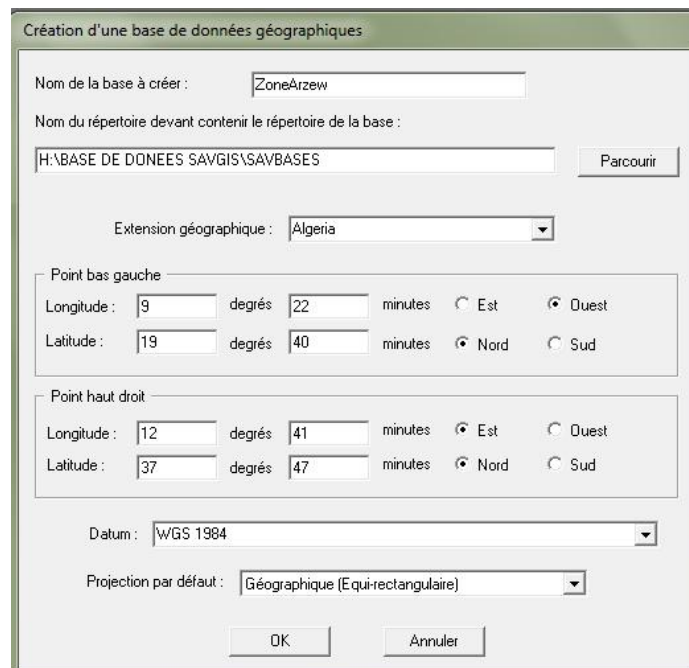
Création d'une base de données géographiques

Nom de la base à créer : ZoneArzew

Nom du répertoire devant contenir le répertoire de la base :

H:\BASE DE DONEES SAVGIS\SAVBASES

Parcourir

Extension géographique : Algeria

Point bas gauche

Longitude : 9 degrés 22 minutes Est Ouest

Latitude : 19 degrés 40 minutes Nord Sud

Point haut droit

Longitude : 12 degrés 41 minutes Est Ouest

Latitude : 37 degrés 47 minutes Nord Sud

Datum : WGS 1984

Projection par défaut : Géographique (Equi-rectangulaire)

OK

Annuler